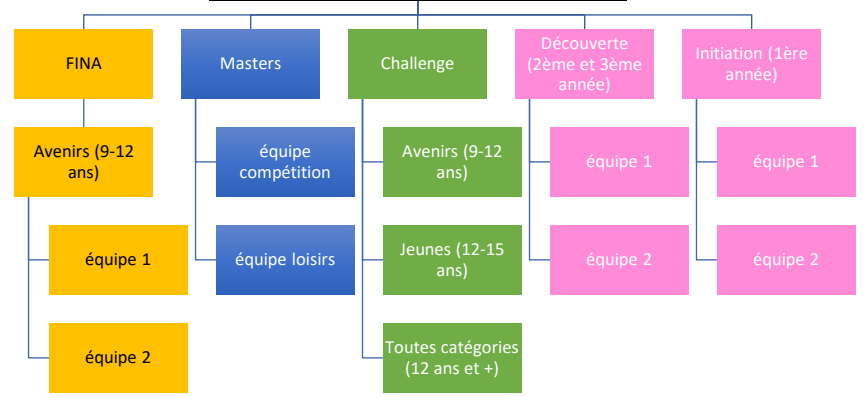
FINA

Avenirs (9-12 ans)

équipe 1

équipe 2

Masters

équipe compétition

équipe loisirs

Challenge

Avenirs (9-12 ans)

Jeunes (12-15 ans)

Toutes catégories (12 ans et +)

Découverte (2ème et 3ème année)

équipe 1

équipe 2

Initiation (1ère année)

équipe 1

équipe 2